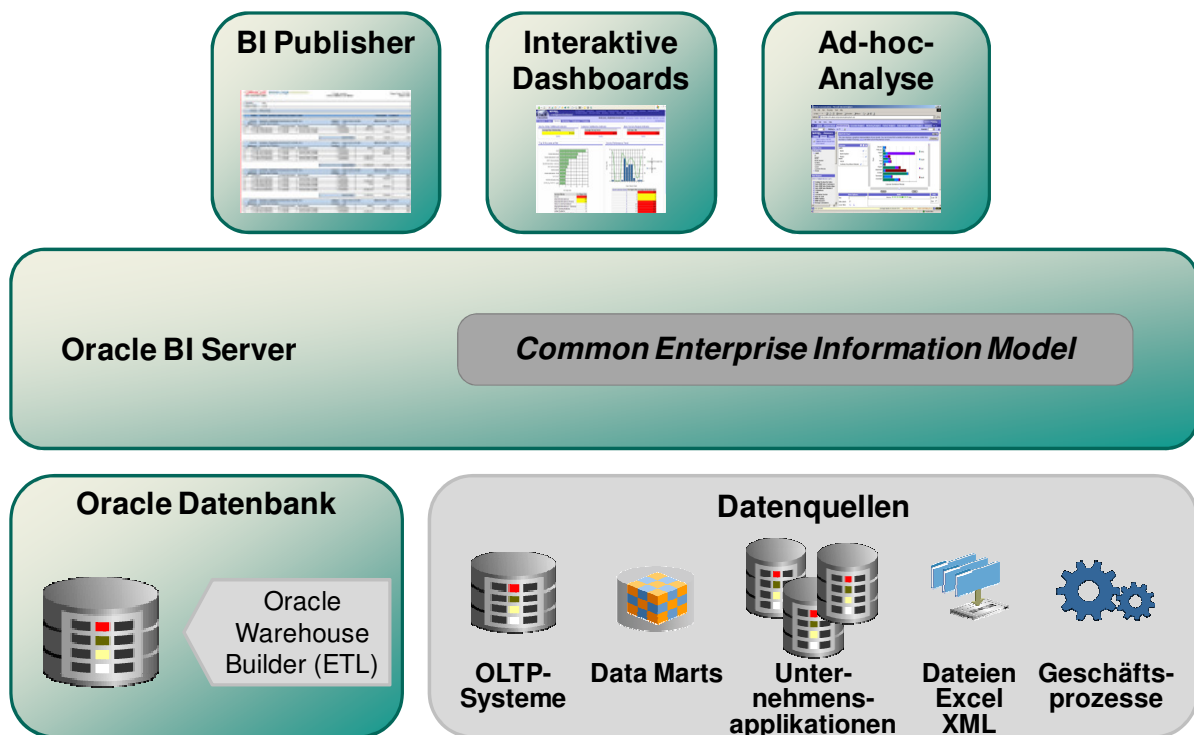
BI Publisher

Interaktive Dashboards

Ad-hoc-Analyse

Oracle BI Server

Common Enterprise Information Model

Oracle Datenbank

Oracle Warehouse Builder (ETL)

Datenquellen

OLTP-Systeme

Data Marts

Unternehmensapplikationen

Dateien Excel XML

Geschäftsprozesse